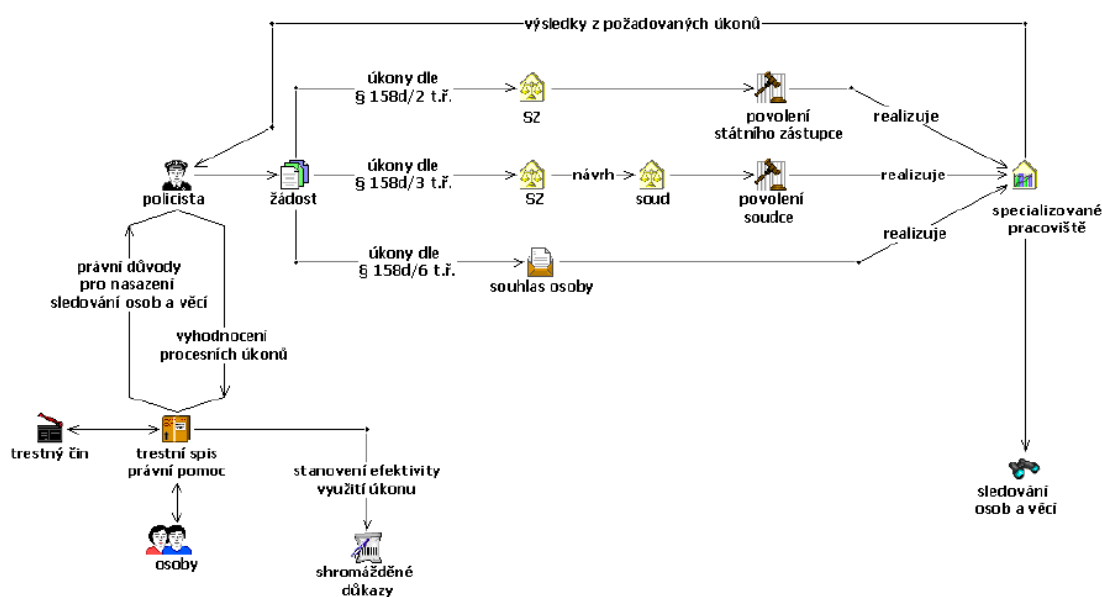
výsledky z požadovaných úkonů

úkony dle § 158d/2 t.ř.

SZ

povolení státního zástupce

realizuje

policista

žádost

úkony dle § 158d/3 t.ř.

SZ

návrh

soud

povolení soudce

realizuje

specializované pracoviště

úkony dle § 158d/6 t.ř.

souhlas osoby

realizuje

právní důvody pro nasazení sledování osob a věcí

vyhodnocení procesních úkonů

trestný čin

trestní spis právní pomoc

stanovení efektivity využití úkonu

osoby

shromážděné důkazy

sledování osob a věcí